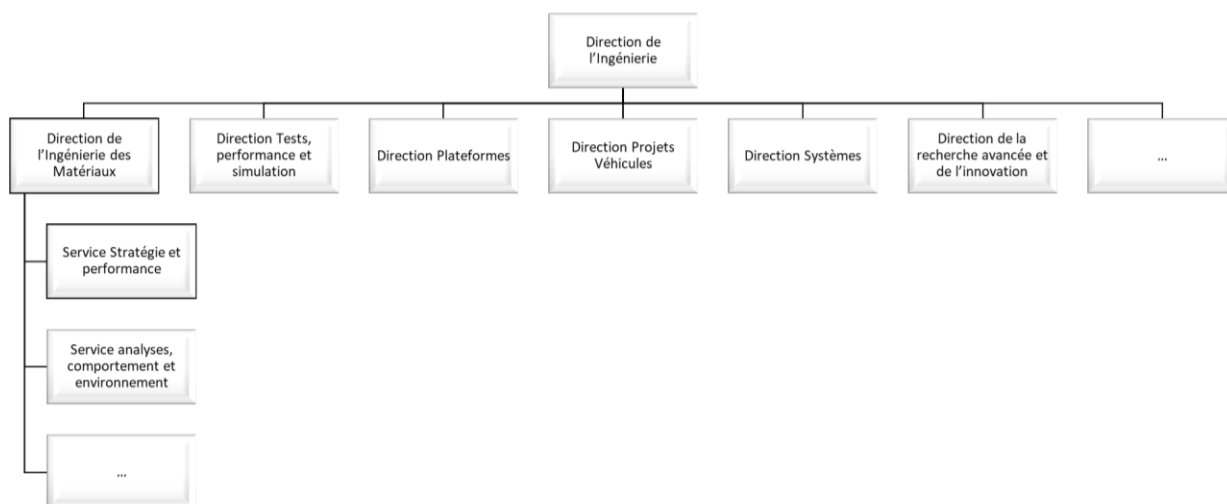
Direction de l'Ingénierie

Direction de l'Ingénierie des Matériaux

Direction Tests, performance et simulation

Direction Plateformes

Direction Projets Véhicules

Direction Systèmes

Direction de la recherche avancée et de l'innovation

...

Service Stratégie et performance

Service analyses, comportement et environnement

...